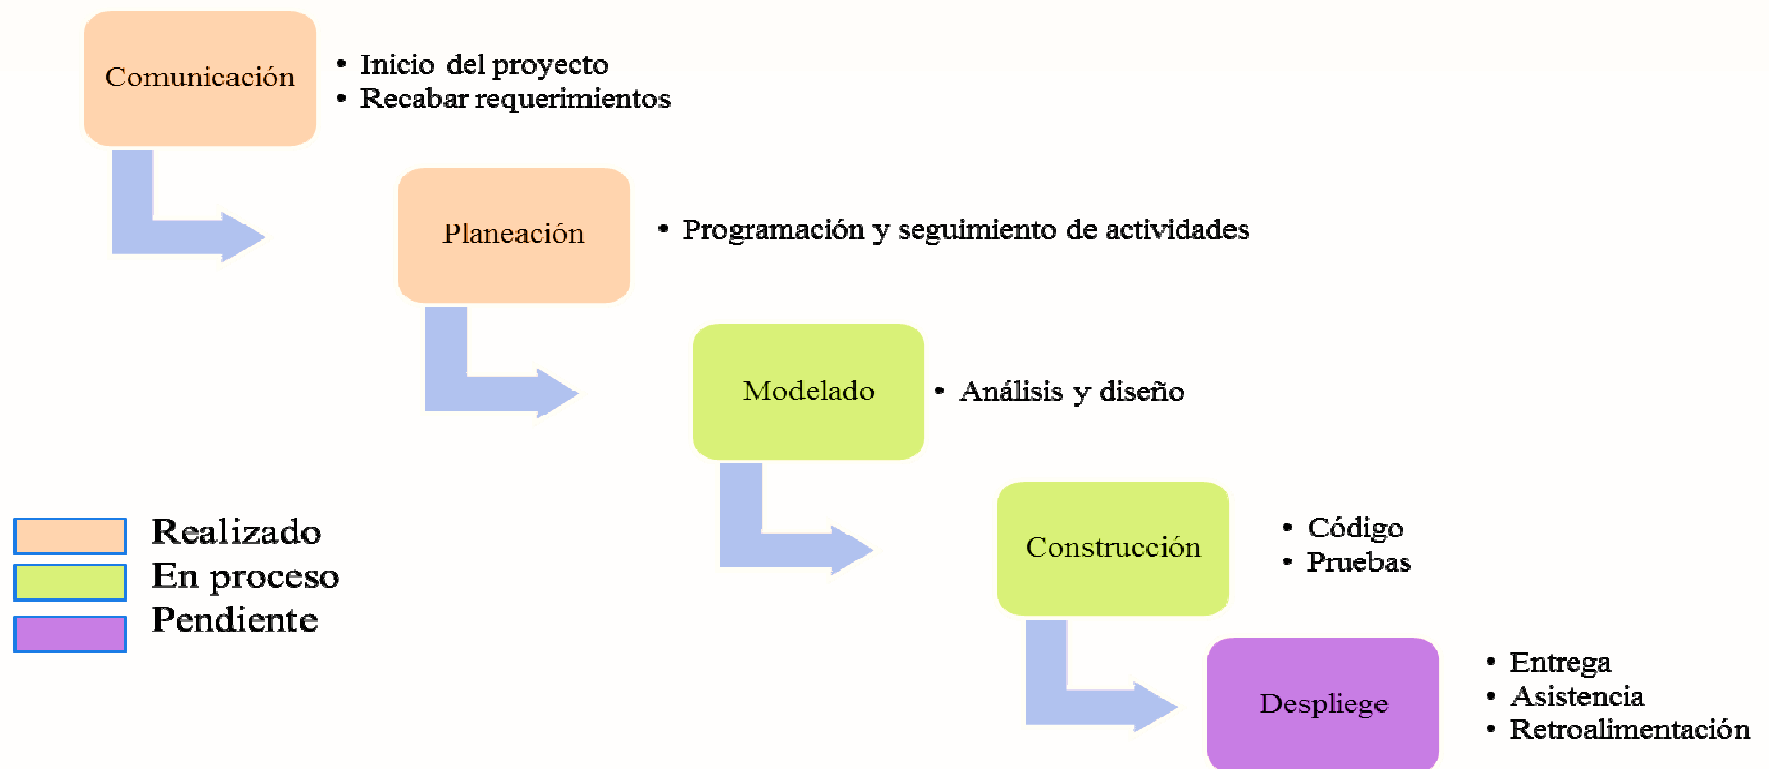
Comunicación

- Inicio del proyecto
- Recabar requerimientos

Planeación

- Programación y seguimiento de actividades

Modelado

- Análisis y diseño

Realizado
En proceso
Pendiente

Construcción

- Código
- Pruebas

Despliege

- Entrega
- Asistencia
- Retroalimentación